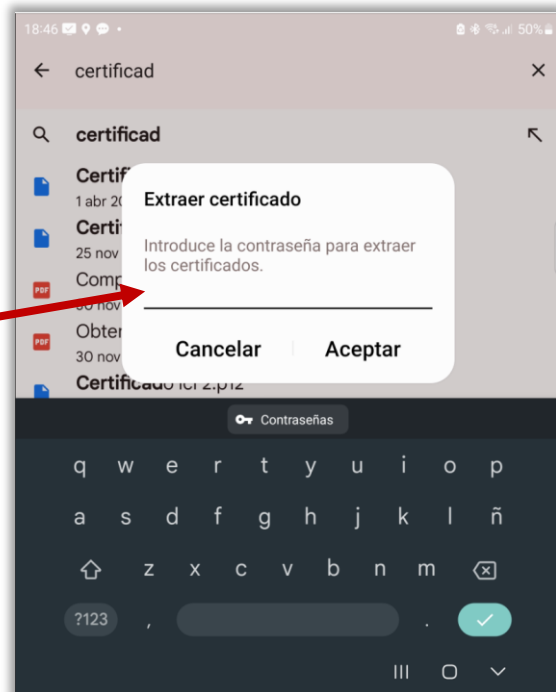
18:46 50%

certificad

certificad

Certif
1 abr 20
Certif
25 nov
Comp
30 nov
Obter
30 nov
Certificado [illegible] 2.p12

Extraer certificado

Introduce la contraseña para extraer los certificados.

Cancelar Aceptar

Contraseñas

q w e r t y u i o p
a s d f g h j k l ñ
z x c v b n m
?123 , .